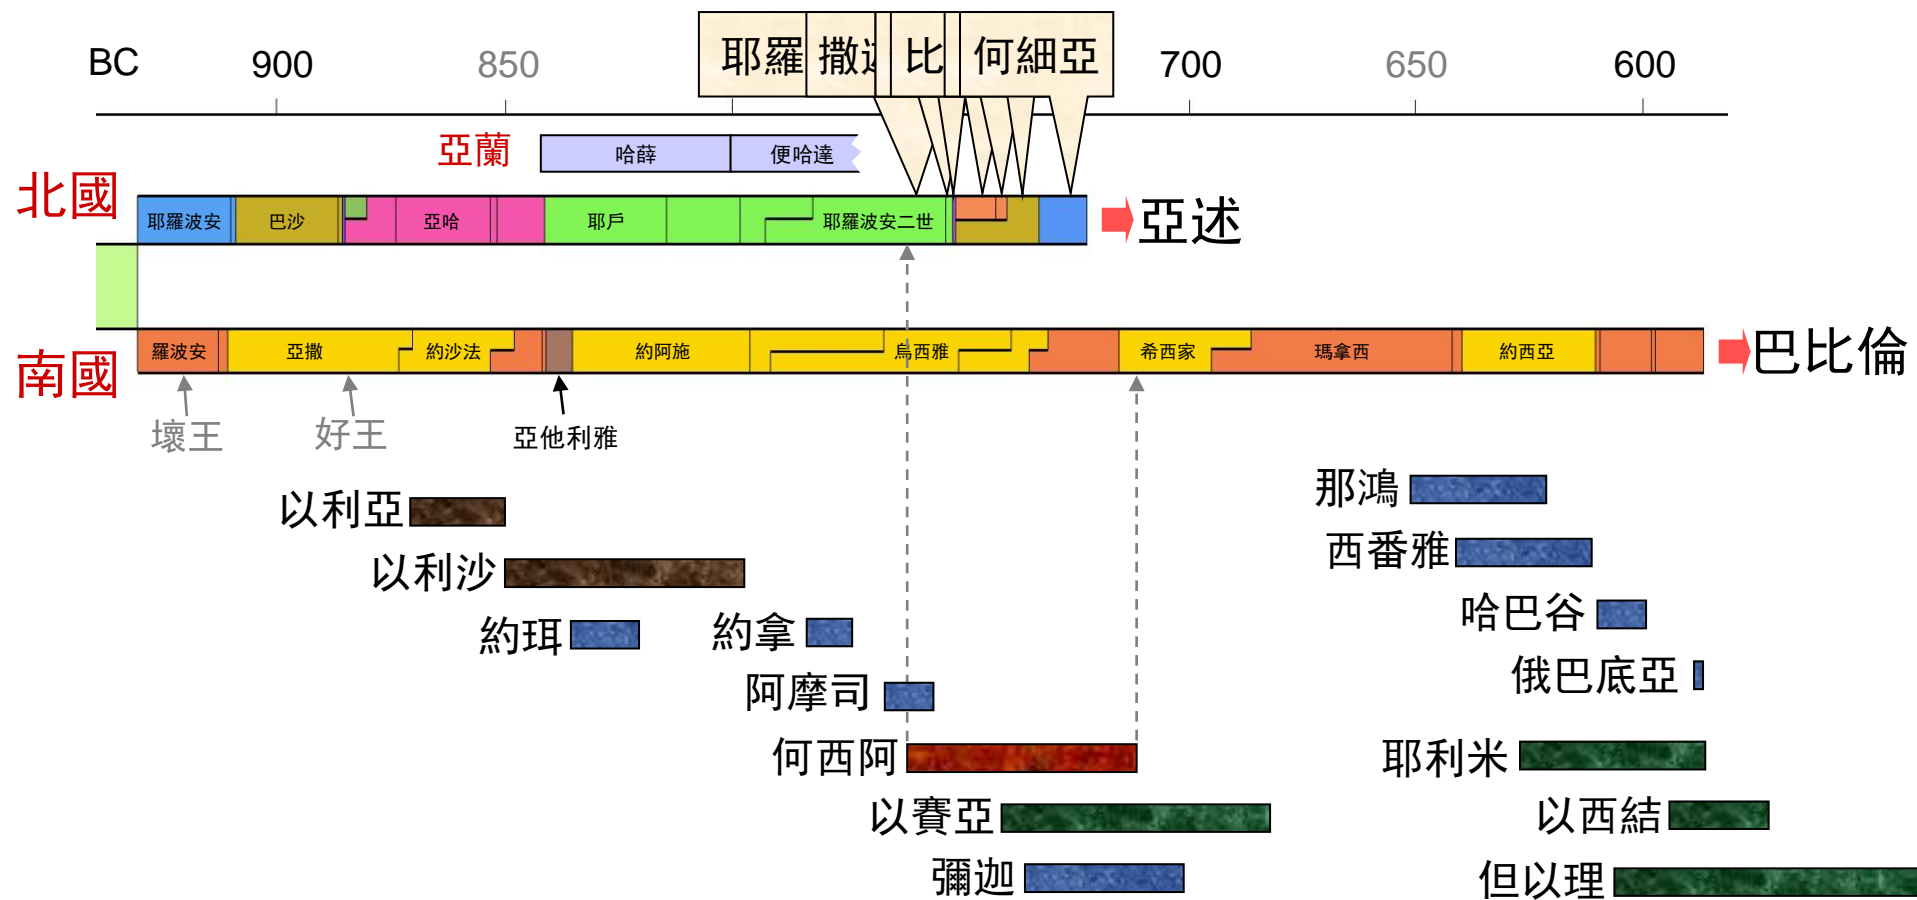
BC 900 850 耶羅 撒 比 何細亞 700 650 600

亞蘭 哈薛 便哈達

北國 耶羅波安 巴沙 亞哈 耶戶 耶羅波安二世 亞述

南國 羅波安 亞撒 約沙法 約阿施 烏西雅 希西家 瑪拿西 約西亞 巴比倫

壞王 好王 亞他利雅

以利亞
以利沙
約珥 約拿
阿摩司
何西阿
以賽亞
彌迦

那鴻
西番雅
哈巴谷
俄巴底亞
耶利米
以西結
但以理